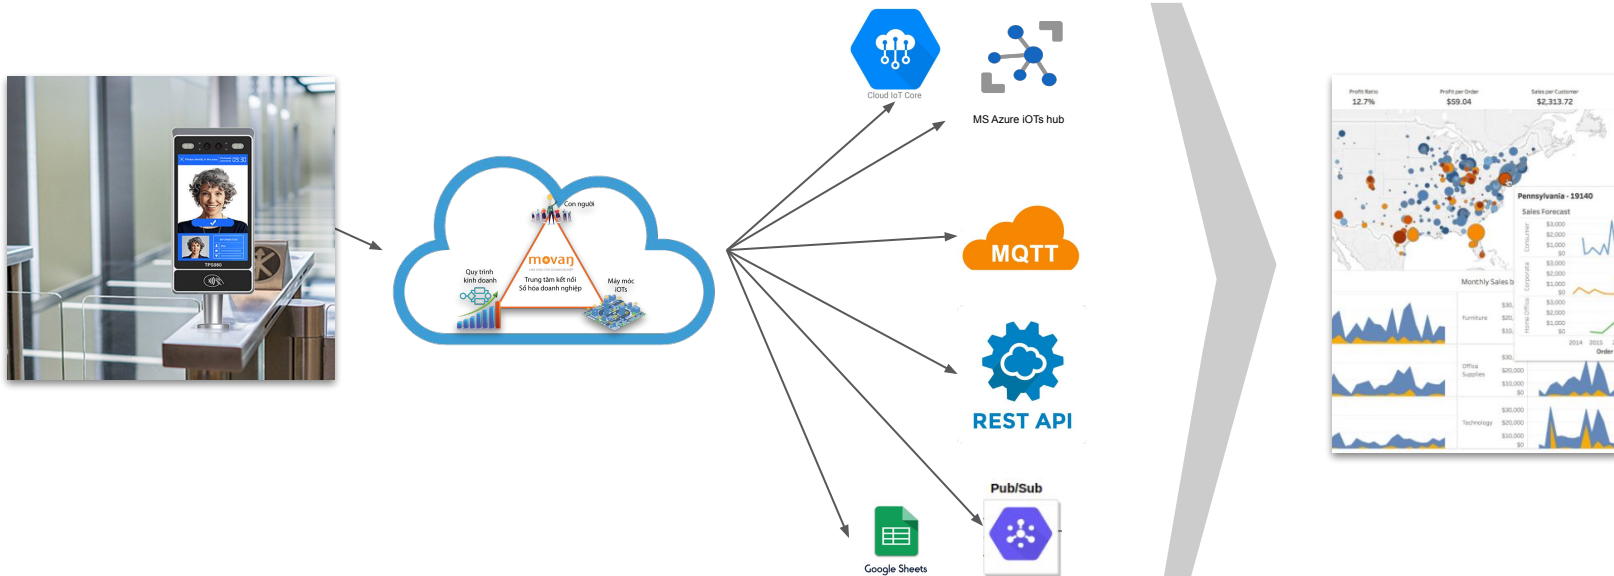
TPS980

Con người
movan
Quy trình kinh doanh
Trung tâm kết nối Số hóa doanh nghiệp
Máy móc IOTs

Cloud IoT Core

MS Azure iOTs hub

MQTT

REST API

Pub/Sub

Google Sheets

Profit Ratio
12.7%
Profit per Order
$59.04
Sales per Customer
$2,313.72

Pennsylvania - 19140
Sales Forecast
$3,000
$2,000
$1,000
$0
$3,000
$2,000
$1,000
$0
$3,000
$2,000
$1,000
$0
Consumer
Corporate
Home Office
2014
2015
Order

Monthly Sales b
Furniture
$30,
$20,
$10,
Office Supplies
$30,
$20,000
$10,000
$0
Technology
$30,000
$20,000
$10,000
$0